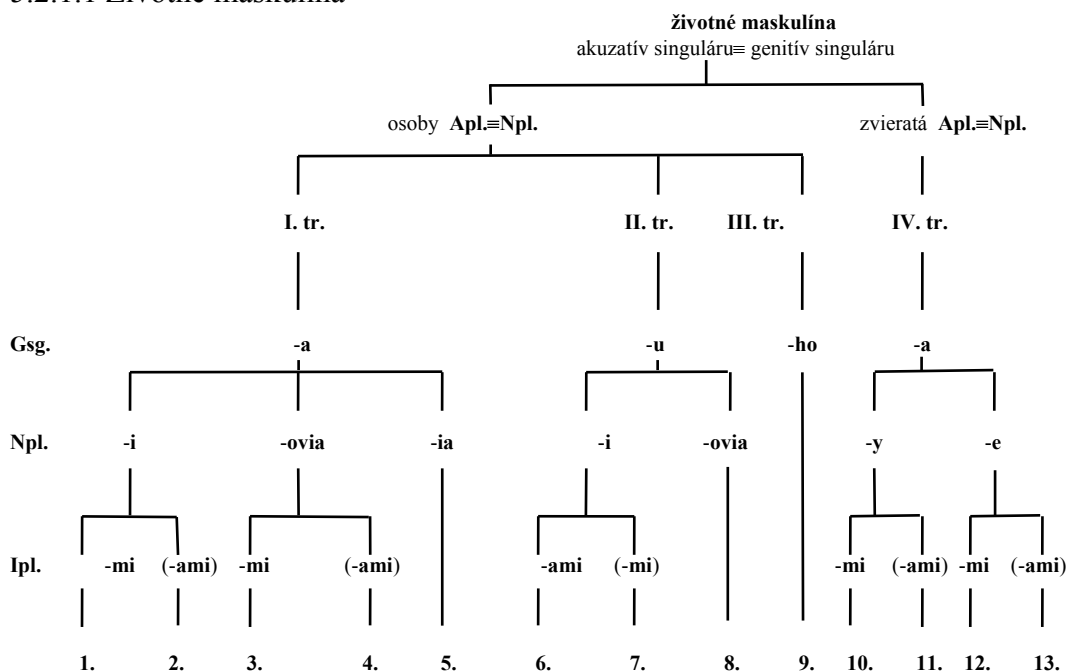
životné maskulína
akuzatív singuláru≡ genitív singuláru

osoby Apl.≡Npl.

zvieratá Apl.≡Npl.

I. tr.

II. tr.

III. tr.

IV. tr.

Gsg.

-a

-u

-ho

-a

Npl.

-i

-ovia

-ia

-i

-ovia

-y

-e

Ipl.

-mi

(-ami)

-mi

(-ami)

-ami

(-mi)

-mi

(-ami)

-mi

(-ami)

1.

2.

3.

4.

5.

6.

7.

8.

9.

10.

11.

12.

13.